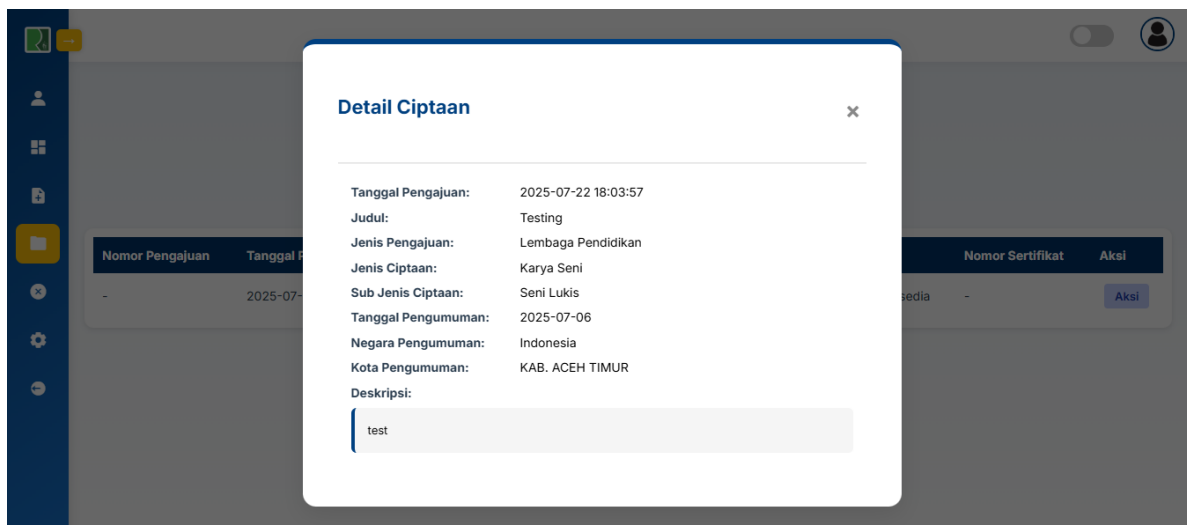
Detail Ciptaan

×

Tanggal Pengajuan: 2025-07-22 18:03:57
Judul: Testing
Jenis Pengajuan: Lembaga Pendidikan
Jenis Ciptaan: Karya Seni
Sub Jenis Ciptaan: Seni Lukis
Tanggal Pengumuman: 2025-07-06
Negara Pengumuman: Indonesia
Kota Pengumuman: KAB. ACEH TIMUR
Deskripsi:

test

| Nomor Pengajuan | Tanggal P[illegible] | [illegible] | Nomor Sertifikat | Aksi |
|---|---|---|---|---|
| - | 2025-07-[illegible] | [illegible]sedia | - | Aksi |